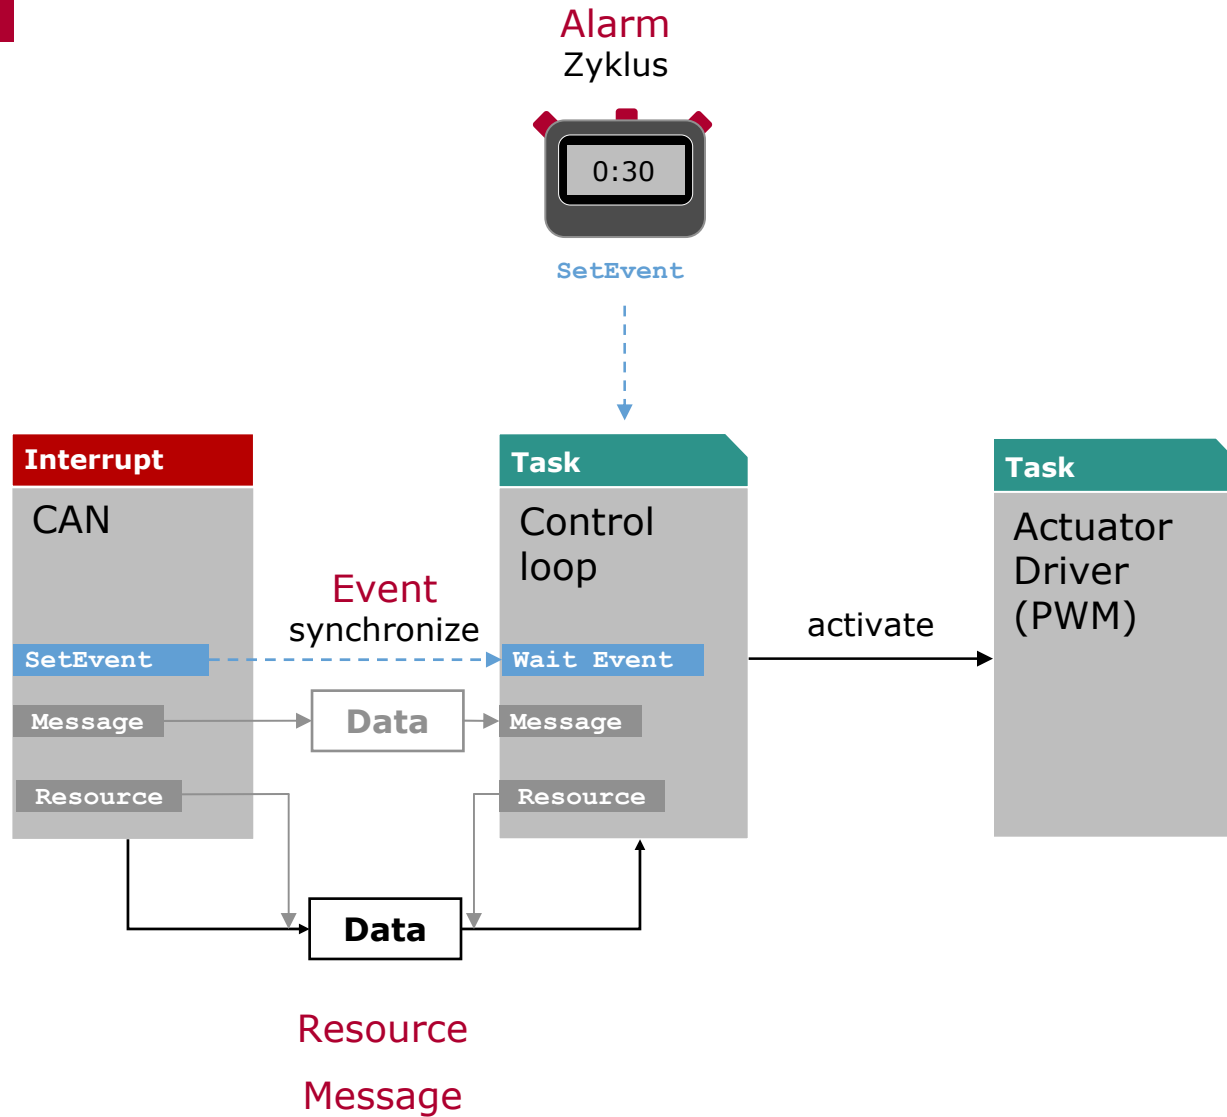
Alarm
Zyklus

0:30

SetEvent

Interrupt
CAN

Event
synchronize

Task
Control loop

activate

Task
Actuator Driver (PWM)

SetEvent

Wait Event

Message

Data

Message

Resource

Resource

Data

Resource

Message